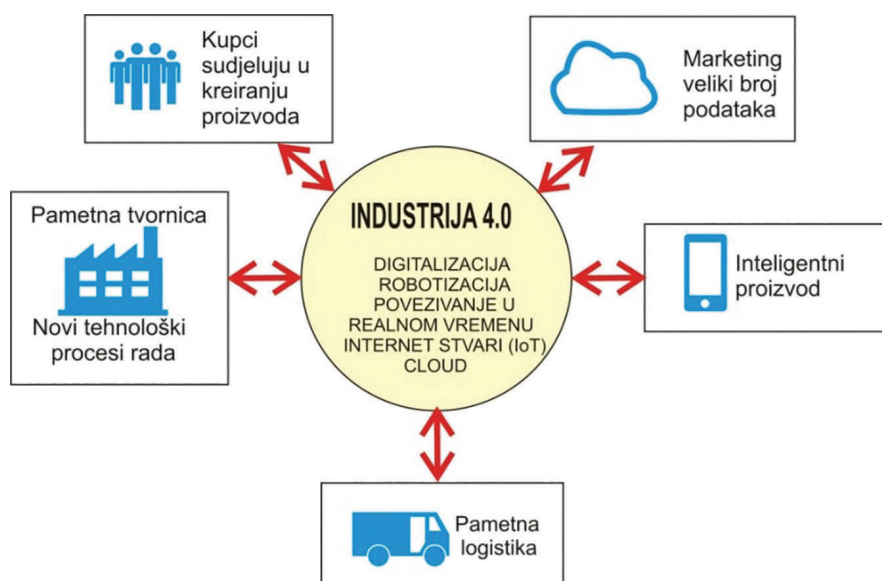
Kupci sudjeluju u kreiranju proizvoda

Marketing veliki broj podataka

Pametna tvornica

Novi tehnološki procesi rada

INDUSTRIJA 4.0

DIGITALIZACIJA
ROBOTIZACIJA
POVEZIVANJE U REALNOM VREMENU
INTERNET STVARI (IoT)
CLOUD

Inteligentni proizvod

Pametna logistika